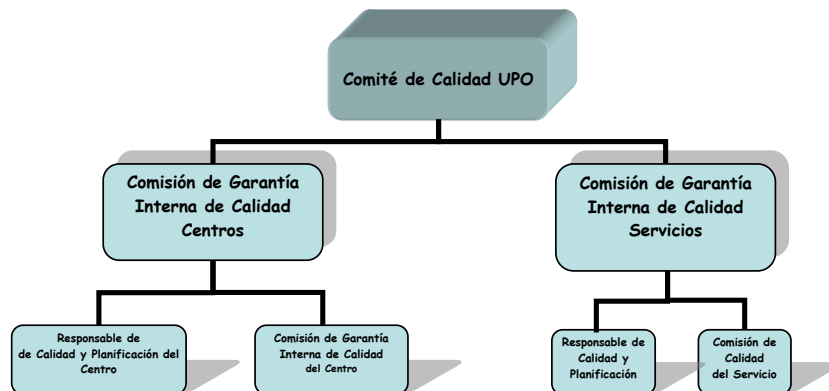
Comité de Calidad UPO

Comisión de Garantía Interna de Calidad Centros

Comisión de Garantía Interna de Calidad Servicios

Responsable de de Calidad y Planificación del Centro

Comisión de Garantía Interna de Calidad del Centro

Responsable de Calidad y Planificación

Comisión de Calidad del Servicio